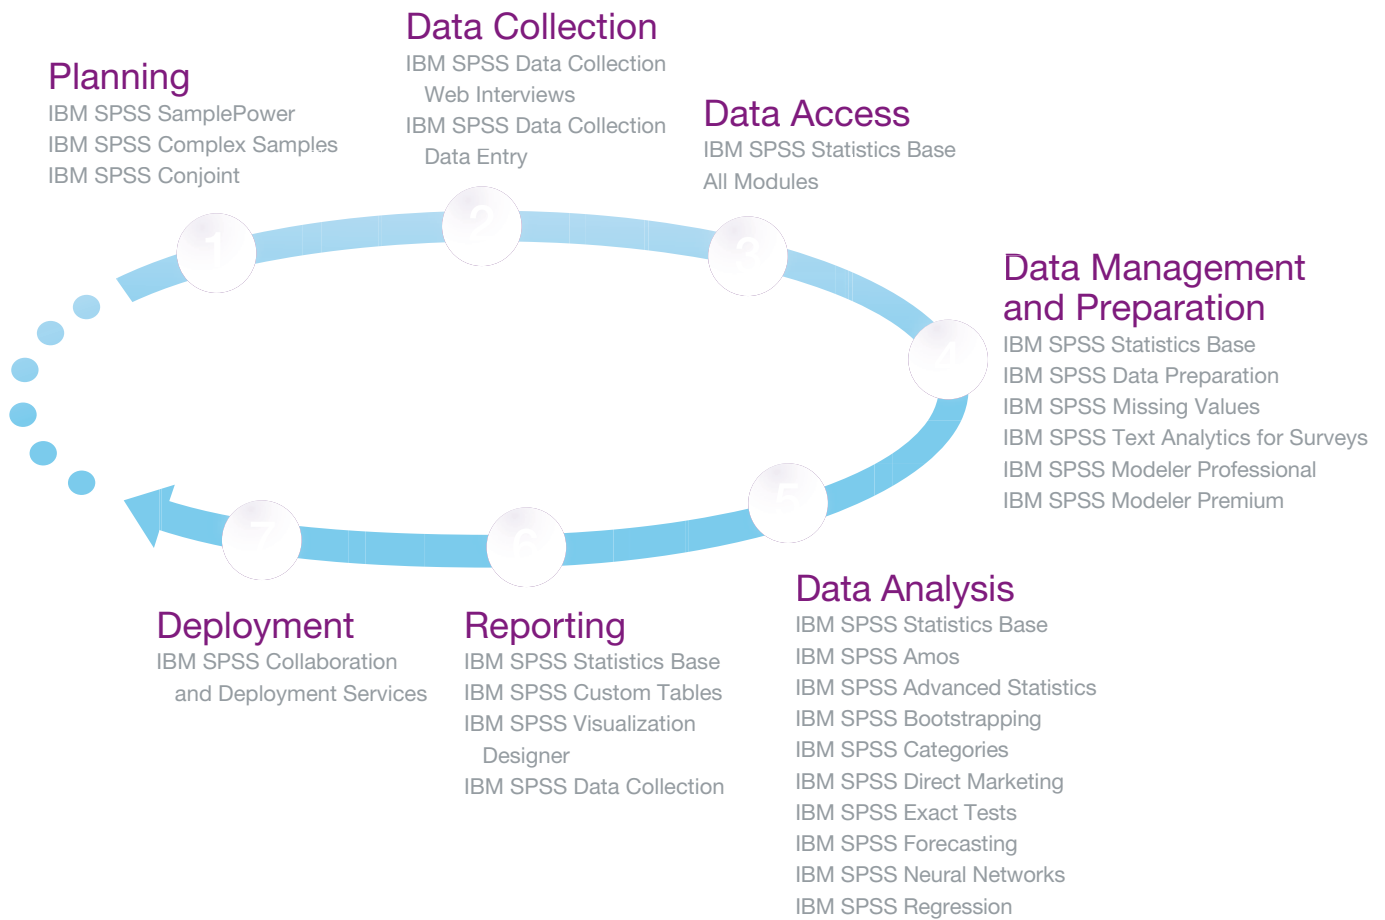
Planning
IBM SPSS SamplePower
IBM SPSS Complex Samples
IBM SPSS Conjoint

Data Collection
IBM SPSS Data Collection Web Interviews
IBM SPSS Data Collection Data Entry

Data Access
IBM SPSS Statistics Base
All Modules

Data Management and Preparation
IBM SPSS Statistics Base
IBM SPSS Data Preparation
IBM SPSS Missing Values
IBM SPSS Text Analytics for Surveys
IBM SPSS Modeler Professional
IBM SPSS Modeler Premium

1
2
3
4
5
6
7

Data Analysis
IBM SPSS Statistics Base
IBM SPSS Amos
IBM SPSS Advanced Statistics
IBM SPSS Bootstrapping
IBM SPSS Categories
IBM SPSS Direct Marketing
IBM SPSS Exact Tests
IBM SPSS Forecasting
IBM SPSS Neural Networks
IBM SPSS Regression

Reporting
IBM SPSS Statistics Base
IBM SPSS Custom Tables
IBM SPSS Visualization Designer
IBM SPSS Data Collection

Deployment
IBM SPSS Collaboration and Deployment Services